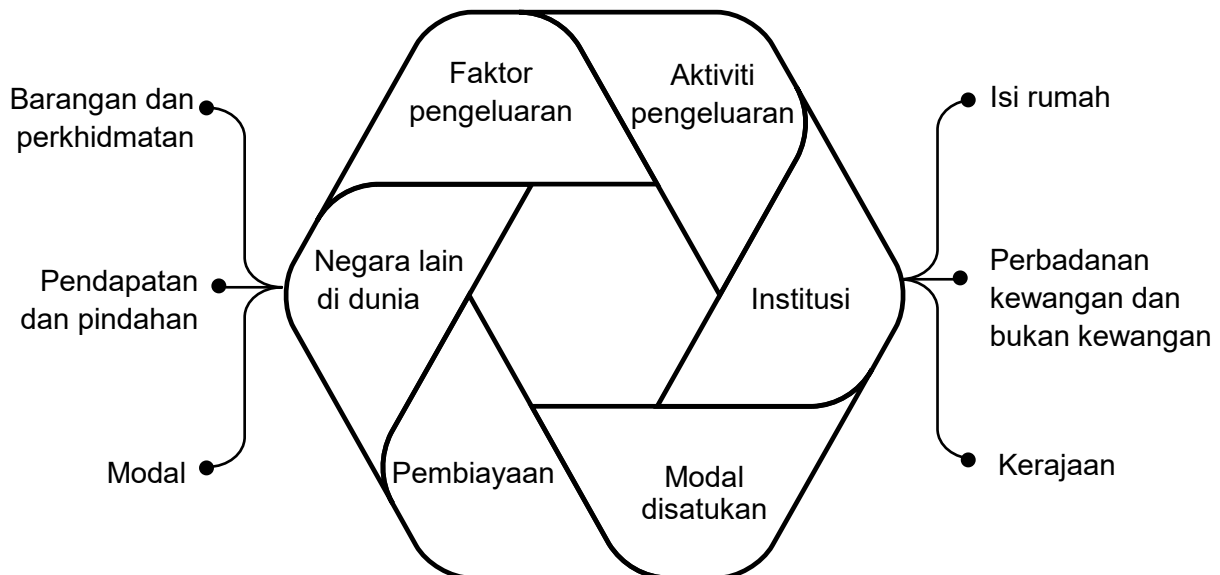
Barangan dan perkhidmatan

Pendapatan dan pindahan

Modal

Faktor pengeluaran

Aktiviti pengeluaran

Negara lain di dunia

Institusi

Pembiayaan

Modal disatukan

Isi rumah

Perbadanan kewangan dan bukan kewangan

Kerajaan